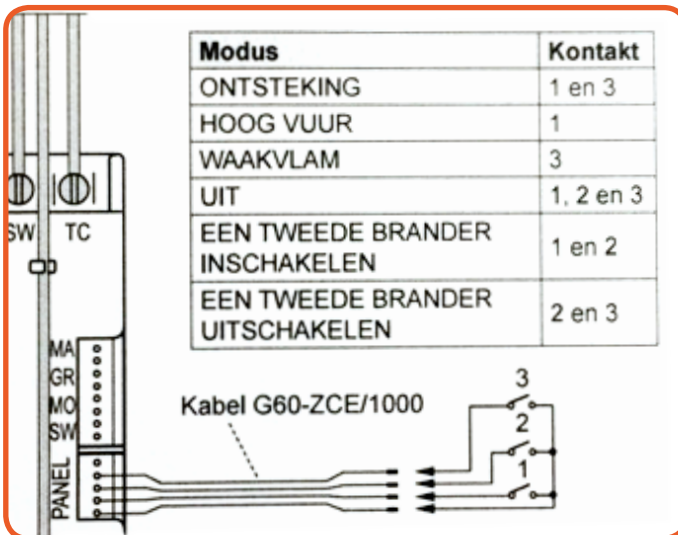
| Modus | Kontakt |
|---|---|
| ONTSTEKING | 1 en 3 |
| HOOG VUUR | 1 |
| WAAKVLAM | 3 |
| UIT | 1, 2 en 3 |
| EEN TWEEDE BRANDER INSCHAKELEN | 1 en 2 |
| EEN TWEEDE BRANDER UITSCHAKELEN | 2 en 3 |

SW TC

MA
GR
MO
SW

PANEL

Kabel G60-ZCE/1000

3
2
1